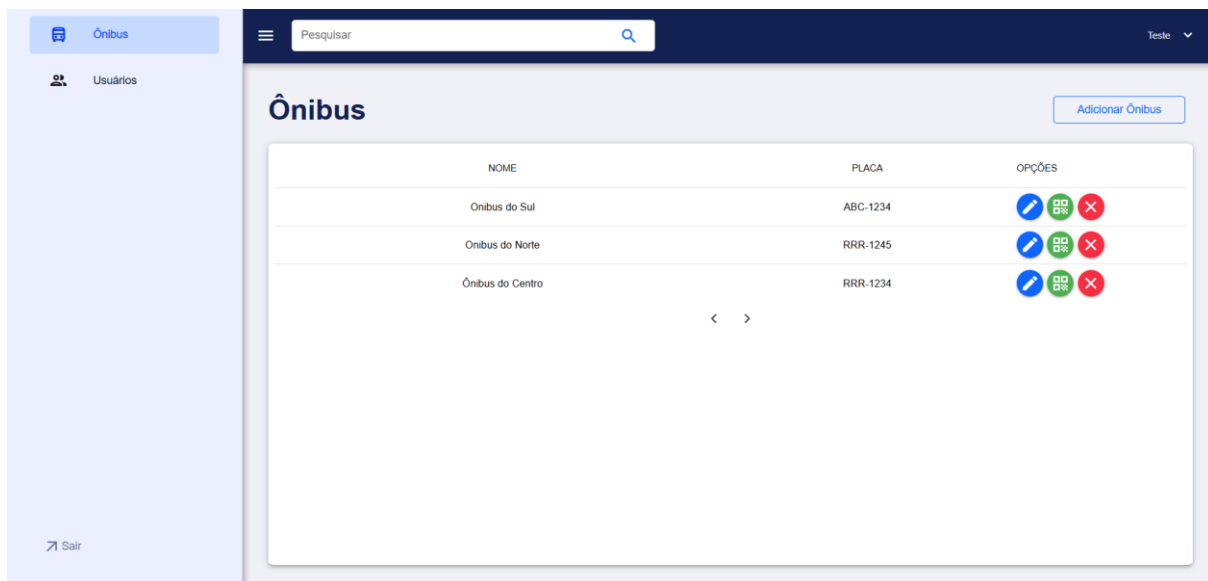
Ônibus

Usuários

Sair

Pesquisar

Teste

Ônibus

Adicionar Ônibus

| NOME | PLACA | OPÇÕES |
|---|---|---|
| Onibus do Sul | ABC-1234 | |
| Onibus do Norte | RRR-1245 | |
| Ônibus do Centro | RRR-1234 | |

< >